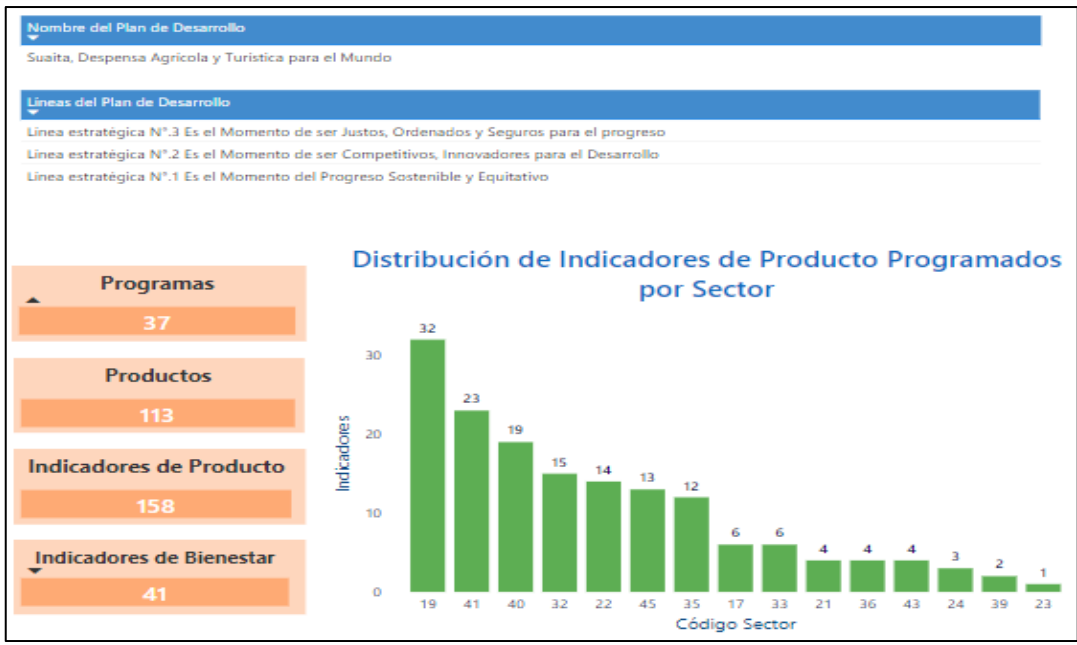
Nombre del Plan de Desarrollo

Suaita, Despensa Agricola y Turistica para el Mundo

Líneas del Plan de Desarrollo

Línea estratégica N°.3 Es el Momento de ser Justos, Ordenados y Seguros para el progreso

Línea estratégica N°.2 Es el Momento de ser Competitivos, Innovadores para el Desarrollo

Línea estratégica N°.1 Es el Momento del Progreso Sostenible y Equitativo

Programas
37

Productos
113

Indicadores de Producto
158

Indicadores de Bienestar
41

Distribución de Indicadores de Producto Programados por Sector

Indicadores

0
10
20
30

| Código Sector | 19 | 41 | 40 | 32 | 22 | 45 | 35 | 17 | 33 | 21 | 36 | 43 | 24 | 39 | 23 |
|---|---|---|---|---|---|---|---|---|---|---|---|---|---|---|---|
| Indicadores | 32 | 23 | 19 | 15 | 14 | 13 | 12 | 6 | 6 | 4 | 4 | 4 | 3 | 2 | 1 |

Código Sector